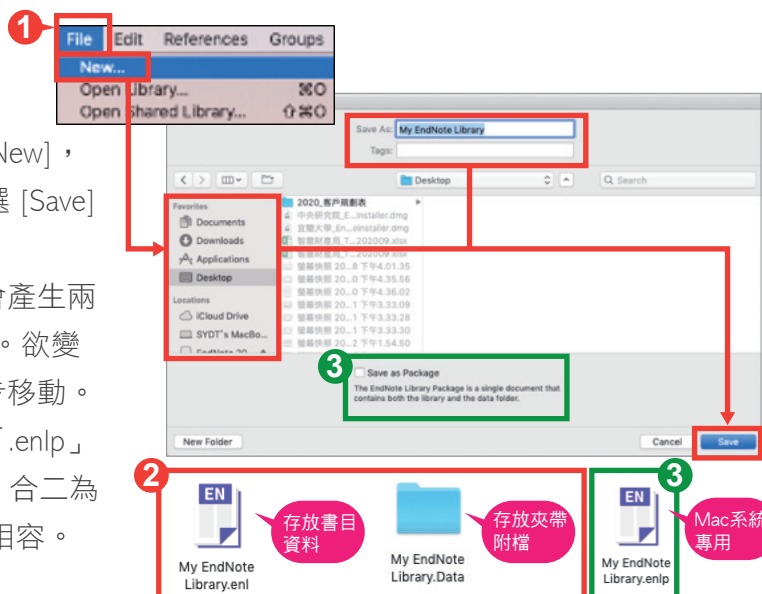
1

File Edit References Groups

New...

Open Library... ⌘O

Open Shared Library... ⇧⌘O

New]，

[Save]

產生兩

。欲變

移動。

「.enlp」

合二為

相容。

Save As: My EndNote Library

Tags:

Desktop

Search

Favorites

Documents

Downloads

Applications

Desktop

Locations

iCloud Drive

SYDT's MacBo...

EndNote 20

2020_客戶規劃表

中央研究院_E...Installer.dmg

宜蘭大學_En...eInstaller.dmg

智慧財產局_T...202009.xlsx

智慧財產局_T...202009.xlsx

螢幕快照 20...8 下午4.01.35

螢幕快照 20...0 下午4.35.56

螢幕快照 20...0 下午4.36.02

螢幕快照 20...1 下午3.33.09

螢幕快照 20...1 下午3.33.28

螢幕快照 20...1 下午3.33.30

螢幕快照 20...1 下午1.54.50

3

Save as Package

The EndNote Library Package is a single document that contains both the library and the data folder.

New Folder

Cancel

Save

2

EN

My EndNote Library.enl

存放書目資料

My EndNote Library.Data

存放夾帶附檔

3

EN

My EndNote Library.enlp

Mac系統專用